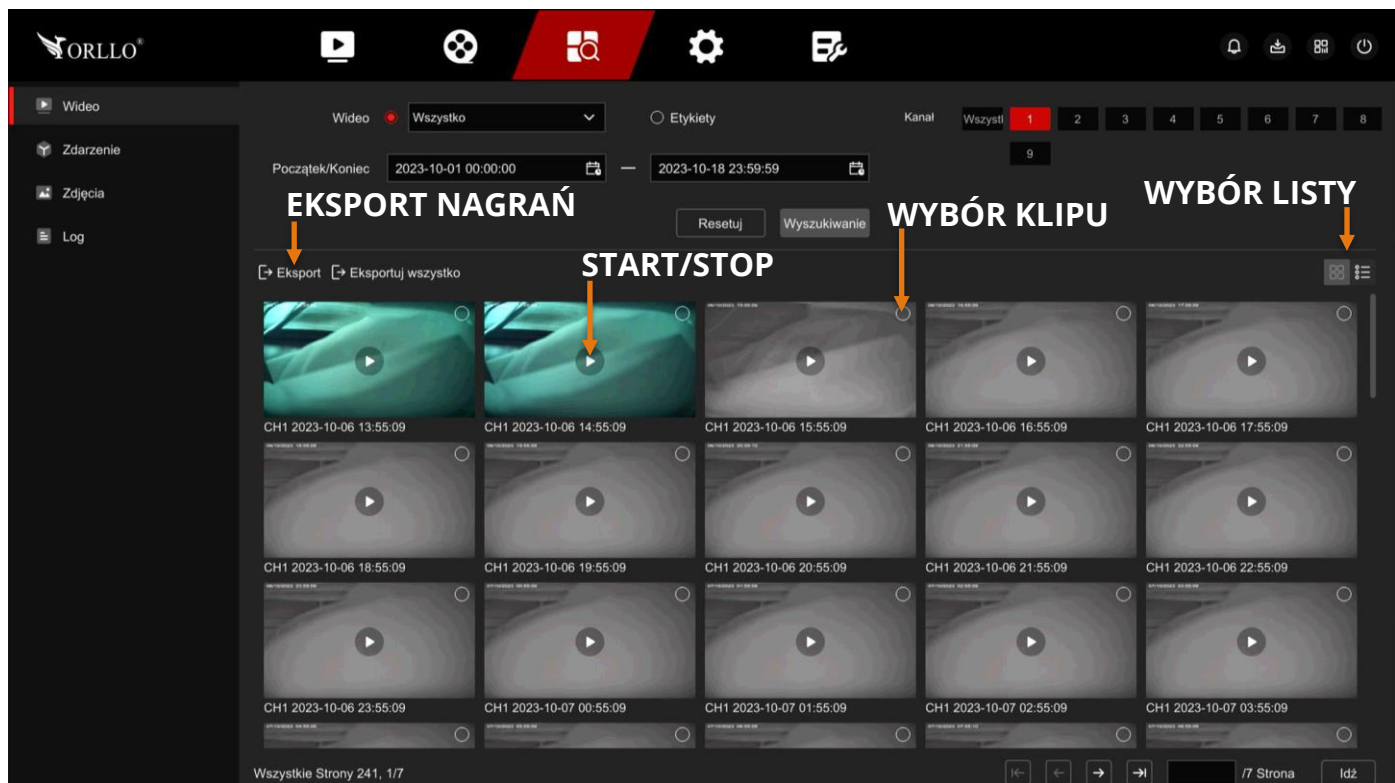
ORLLO®

Wideo
Zdarzenie
Zdjęcia
Log

Wideo Wszystko
Etykiety
Kanał Wszystl 1 2 3 4 5 6 7 8 9

Początek/Koniec 2023-10-01 00:00:00 — 2023-10-18 23:59:59

EKSPORT NAGRAŃ

Resetuj Wyszukiwanie

WYBÓR KLIPU

WYBÓR LISTY

Eksport Eksportuj wszystko

START/STOP

CH1 2023-10-06 13:55:09
CH1 2023-10-06 14:55:09
CH1 2023-10-06 15:55:09
CH1 2023-10-06 16:55:09
CH1 2023-10-06 17:55:09
CH1 2023-10-06 18:55:09
CH1 2023-10-06 19:55:09
CH1 2023-10-06 20:55:09
CH1 2023-10-06 21:55:09
CH1 2023-10-06 22:55:09
CH1 2023-10-06 23:55:09
CH1 2023-10-07 00:55:09
CH1 2023-10-07 01:55:09
CH1 2023-10-07 02:55:09
CH1 2023-10-07 03:55:09

Wszystkie Strony 241, 1/7
/7 Strona Idź